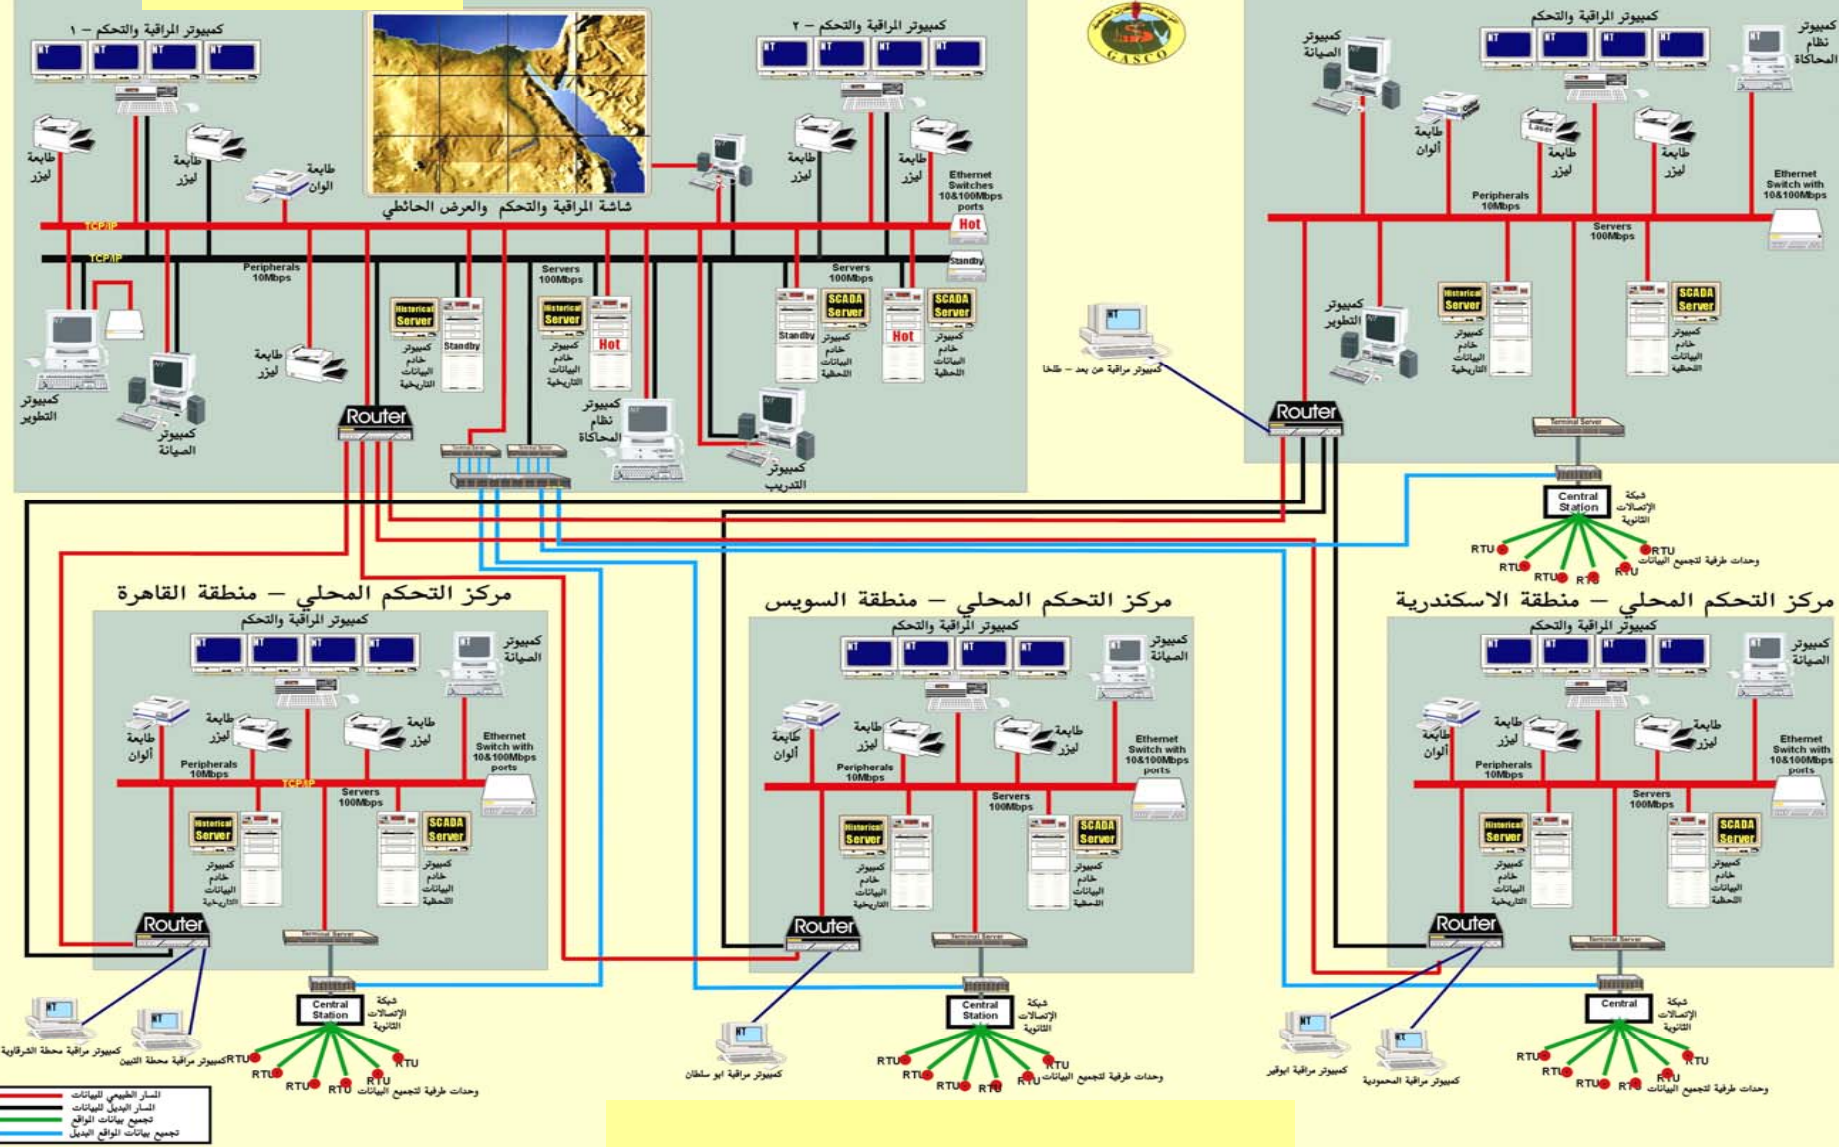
كمبيوتر المراقبة والتحكم – ١
كمبيوتر المراقبة والتحكم – ٢
GASCO
كمبيوتر المراقبة والتحكم
كمبيوتر الصيانة
كمبيوتر نظام المحاكاة
طابعة ليزر
طابعة ليزر
طابعة الوان
شاشة المراقبة والتحكم والعرض الحائطي
طابعة ليزر
طابعة ليزر
Ethernet Switches 10&100Mbps ports
Hot
Standby
TCP/IP
TCP/IP
Peripherals 10Mbps
Servers 100Mbps
Servers 100Mbps
Historical Server
Standby
Historical Server
Hot
Standby
SCADA Server
Hot
SCADA Server
كمبيوتر خادم البيانات التاريخية
كمبيوتر خادم البيانات التاريخية
كمبيوتر خادم البيانات اللحظية
كمبيوتر خادم البيانات اللحظية
طابعة ليزر
كمبيوتر التطوير
كمبيوتر الصيانة
Router
كمبيوتر نظام المحاكاة
كمبيوتر التدريب
طابعة ألوان
طابعة ليزر
طابعة ليزر
Laser
Peripherals 10Mbps
Ethernet Switch with 10&100Mbps
Servers 100Mbps
كمبيوتر التطوير
Historical Server
SCADA Server
كمبيوتر خادم البيانات التاريخية
كمبيوتر خادم البيانات اللحظية
كمبيوتر مراقبة عن بعد – طلخا
Router
Terminal Server
Central Station
شبكة الإتصالات الثانوية
RTU
RTU
RTU
RTU
RTU
RTU
وحدات طرفية لتجميع البيانات
مركز التحكم المحلي – منطقة القاهرة
مركز التحكم المحلي – منطقة السويس
مركز التحكم المحلي – منطقة الاسكندرية
كمبيوتر المراقبة والتحكم
كمبيوتر الصيانة
طابعة ألوان
طابعة ليزر
طابعة ليزر
Peripherals 10Mbps
Ethernet Switch with 10&100Mbps ports
TCP/IP
Servers 100Mbps
Historical Server
SCADA Server
كمبيوتر خادم البيانات التاريخية
كمبيوتر خادم البيانات اللحظية
Router
Terminal Server
Central Station
شبكة الإتصالات الثانوية
كمبيوتر مراقبة محطة الشرقاوية
كمبيوتر مراقبة محطة التبين
RTU
RTU
RTU
RTU
RTU
RTU
وحدات طرفية لتجميع البيانات
كمبيوتر المراقبة والتحكم
كمبيوتر الصيانة
طابعة ألوان
طابعة ليزر
طابعة ليزر
Peripherals 10Mbps
Ethernet Switch with 10&100Mbps ports
Servers 100Mbps
Historical Server
SCADA Server
كمبيوتر خادم البيانات التاريخية
كمبيوتر خادم البيانات اللحظية
Router
Terminal Server
Central Station
شبكة الإتصالات الثانوية
كمبيوتر مراقبة ابو سلطان
RTU
RTU
RTU
RTU
RTU
وحدات طرفية لتجميع البيانات
كمبيوتر المراقبة والتحكم
كمبيوتر الصيانة
طابعة ألوان
طابعة ليزر
طابعة ليزر
Peripherals 10Mbps
Ethernet Switch with 10&100Mbps ports
Servers 100Mbps
Historical Server
SCADA Server
كمبيوتر خادم البيانات التاريخية
كمبيوتر خادم البيانات اللحظية
Router
Terminal Server
Central
شبكة الإتصالات الثانوية
كمبيوتر مراقبة ابوقير
كمبيوتر مراقبة المحمودية
RTU
RTU
RTU
RTU
RTU
RTU
وحدات طرفية لتجميع البيانات
المسار الطبيعي للبيانات
المسار البديل للبيانات
تجميع بيانات المواقع
تجميع بيانات المواقع البديل